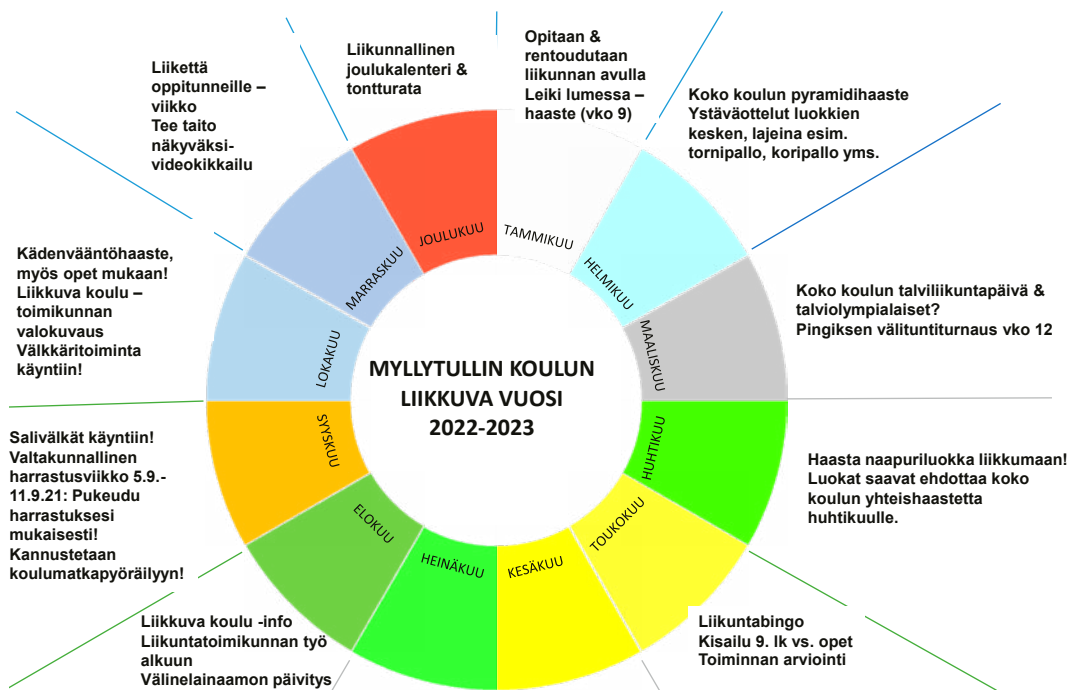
MYLLYTULLIN KOULUN LIIKKUVA VUOSI 2022-2023

Liikunnallinen joulukalenteri & tontturata

Opitaan & rentoudutaan liikunnan avulla
Leiki lumessa – haaste (vko 9)

Koko koulun pyramidihaaste
Ystäväottelut luokkien kesken, lajeina esim. tornipallo, koripallo yms.

Koko koulun talviliikuntapäivä & talviolympialaiset?
Pingiksen välituntiturnaus vko 12

Haasta naapuriluokka liikkumaan!
Luokat saavat ehdottaa koko koulun yhteishaastetta huhtikuulle.

Liikuntabingo
Kisailu 9. lk vs. opet
Toiminnan arviointi

Liikkuva koulu -info
Liikuntatoimikunnan työ alkuun
Välinelainaamon päivitys

Salivälkät käyntiin!
Valtakunnallinen harrastusviikko 5.9.-11.9.21: Pukeudu harrastuksesi mukaisesti!
Kannustetaan koulumatkapyöräilyyn!

Kädenvääntöhaaste, myös opet mukaan!
Liikkuva koulu – toimikunnan valokuvaus
Välkkäritoiminta käyntiin!

Liikettä oppitunneille – viikko
Tee taito näkyväksi-videokikkailu

JOULUKUU
TAMMIKUU
HELMIKUU
MAALISKUU
HUHTIKUU
TOUKOKUU
KESÄKUU
HEINÄKUU
ELOKUU
SYYSKUU
LOKAKUU
MARRASKUU